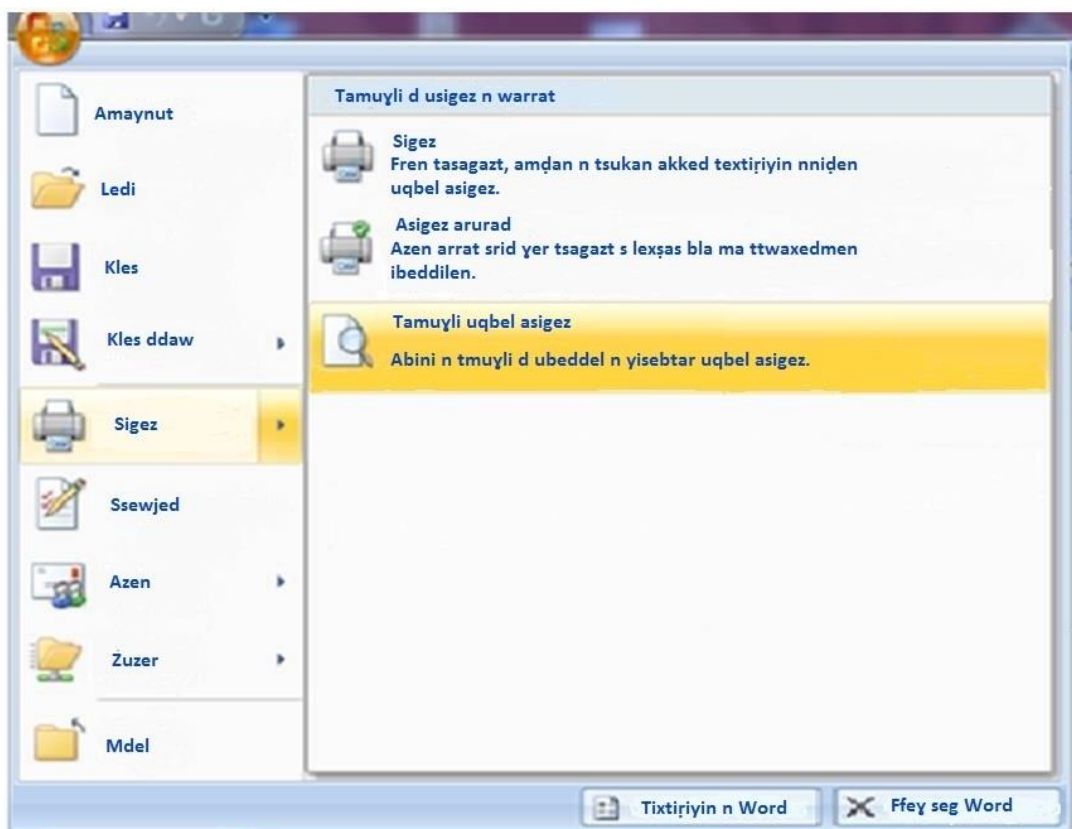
Amaynut

Ledi

Kles

Kles ddaw

Sigez

Ssewjed

Azen

Żuzer

Mdel

Tamuɣli d usigez n warrat

Sigez
Fren tasagazt, amḍan n tsukan akked textiṛiyin nniḍen uqbel asigez.

Asigez arurad
Azen arrat srid ɣer tsagazt s lexṣas bla ma ttwaxedmen ibeddilen.

Tamuɣli uqbel asigez
Abini n tmuɣli d ubeddel n yisebtar uqbel asigez.

Tixtiṛiyin n Word

Ffeɣ seg Word